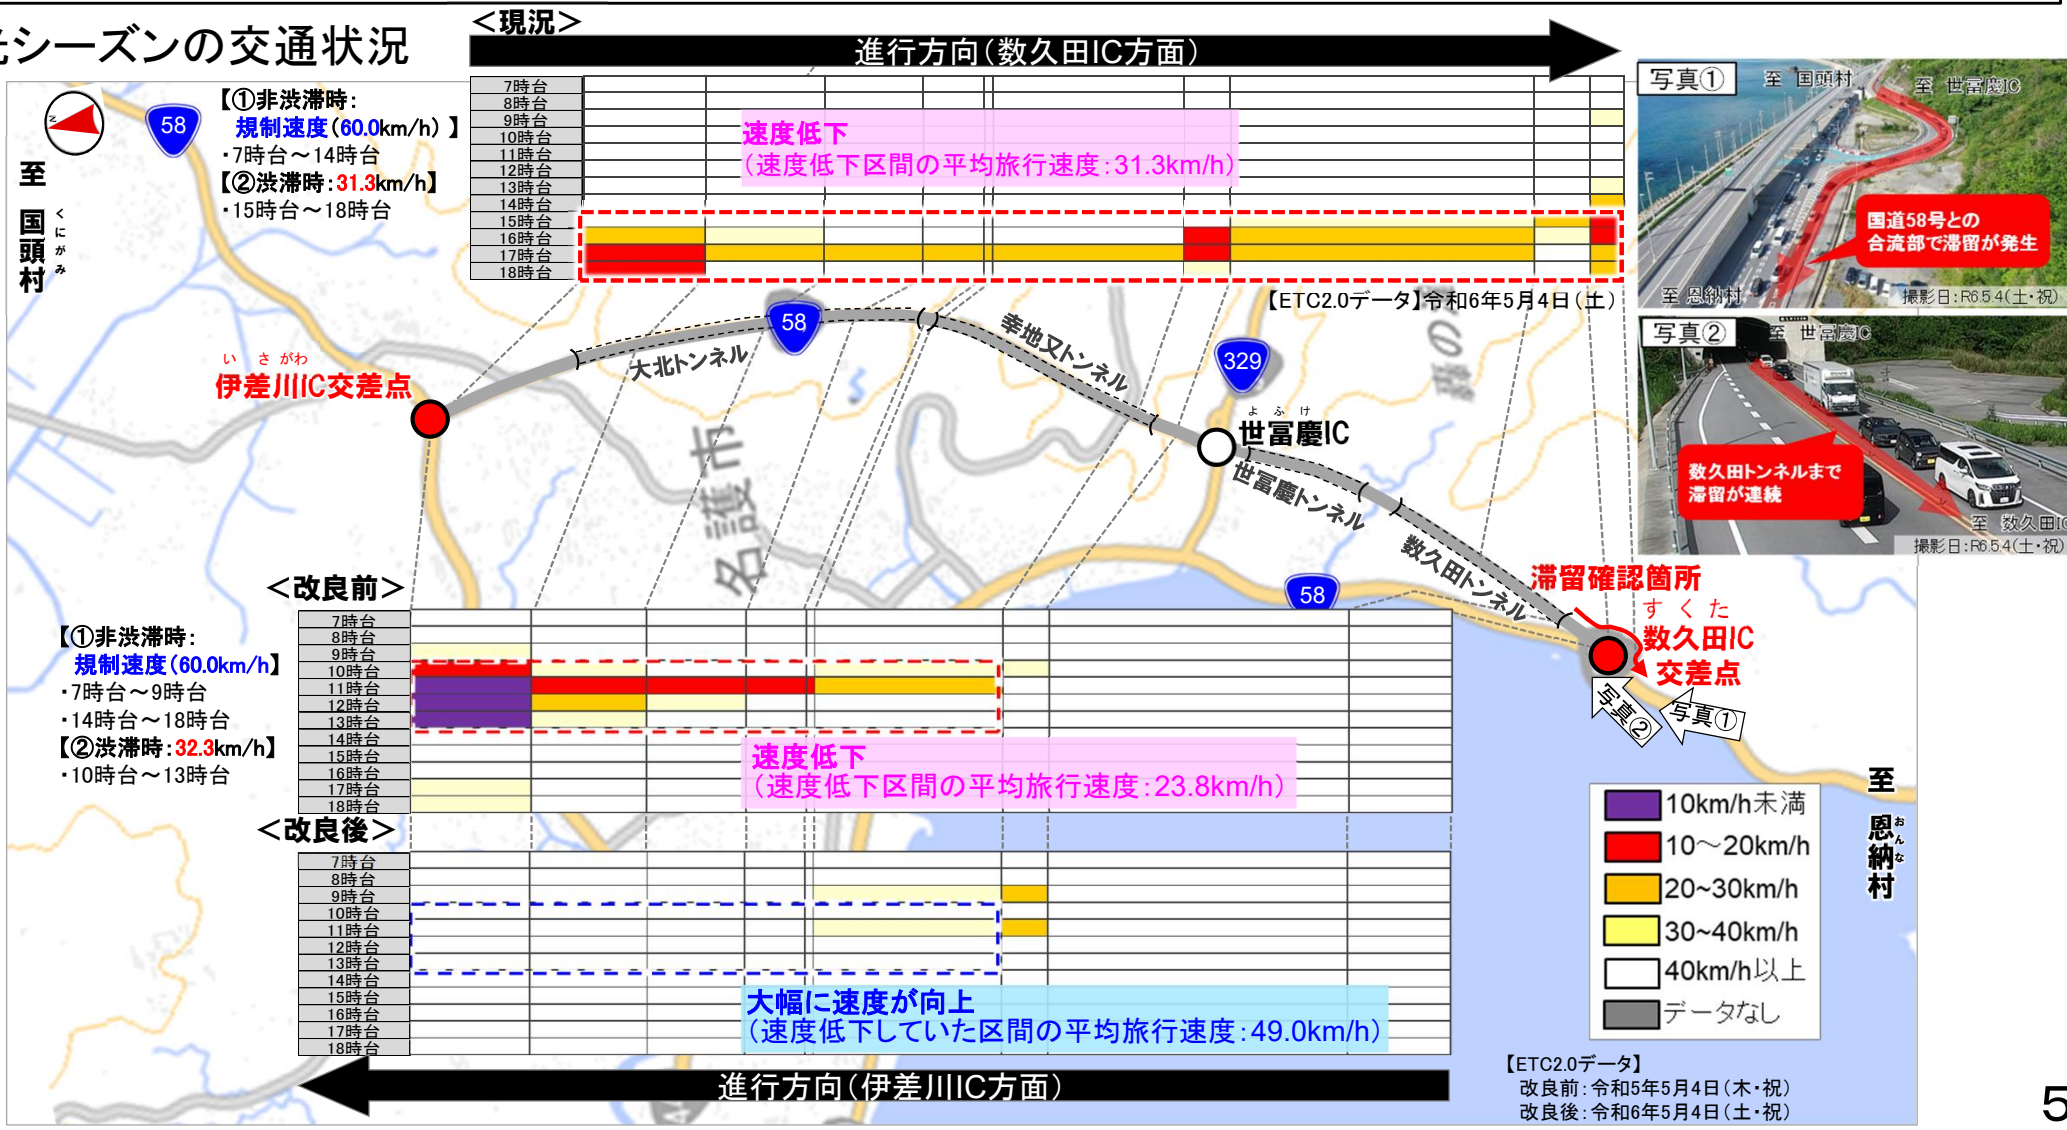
キシーズンの交通状況

＜現況＞

進行方向（数久田IC方面）

【①非渋滞時：
規制速度（60.0km/h）】
・7時台～14時台
【②渋滞時：31.3km/h】
・15時台～18時台

至 国頭村 くにがみ

58

| |
|---|
| 7時台 |
| 8時台 |
| 9時台 |
| 10時台 |
| 11時台 |
| 12時台 |
| 13時台 |
| 14時台 |
| 15時台 |
| 16時台 |
| 17時台 |
| 18時台 |

速度低下
（速度低下区間の平均旅行速度：31.3km/h）

【ETC2.0データ】令和6年5月4日（土）

写真① 至 国頭村 至 世冨慶IC
国道58号との合流部で滞留が発生
至 恩納村 撮影日：R6.5.4（土・祝）

写真② 至 世冨慶IC
数久田トンネルまで滞留が連続
至 数久田IC 撮影日：R6.5.4（土・祝）

いさがわ
伊差川IC交差点

大北トンネル
58
幸地又トンネル
329
よふけ
世冨慶IC
世冨慶トンネル
数久田トンネル
名護市
58
滞留確認箇所
すくた
数久田IC交差点
写真②
写真①

＜改良前＞

【①非渋滞時：
規制速度（60.0km/h）】
・7時台～9時台
・14時台～18時台
【②渋滞時：32.3km/h】
・10時台～13時台

| |
|---|
| 7時台 |
| 8時台 |
| 9時台 |
| 10時台 |
| 11時台 |
| 12時台 |
| 13時台 |
| 14時台 |
| 15時台 |
| 16時台 |
| 17時台 |
| 18時台 |

速度低下
（速度低下区間の平均旅行速度：23.8km/h）

＜改良後＞

| |
|---|
| 7時台 |
| 8時台 |
| 9時台 |
| 10時台 |
| 11時台 |
| 12時台 |
| 13時台 |
| 14時台 |
| 15時台 |
| 16時台 |
| 17時台 |
| 18時台 |

大幅に速度が向上
（速度低下していた区間の平均旅行速度：49.0km/h）

進行方向（伊差川IC方面）

至 恩納村 おんな

10km/h未満
10～20km/h
20~30km/h
30~40km/h
40km/h以上
データなし

【ETC2.0データ】
改良前：令和5年5月4日（木・祝）
改良後：令和6年5月4日（土・祝）

5